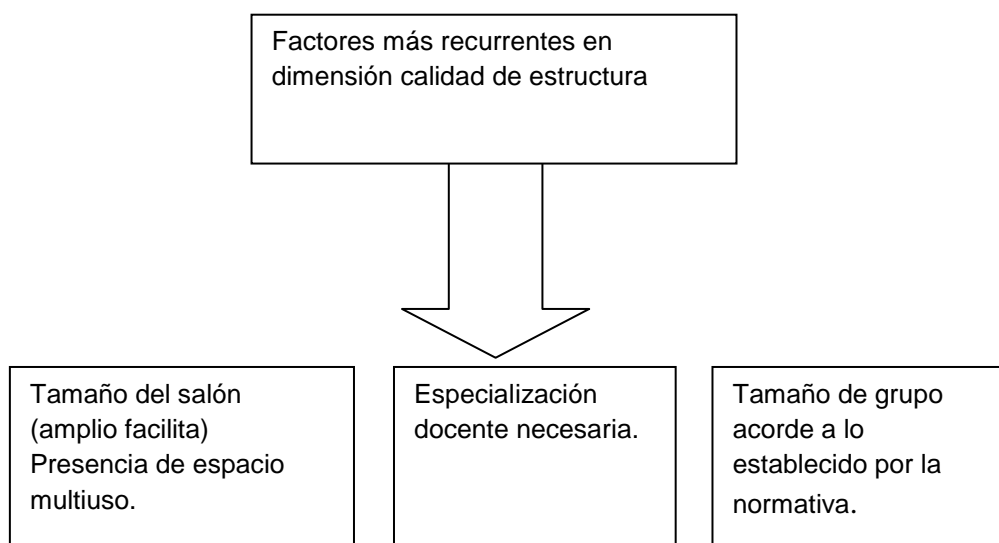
Factores más recurrentes en dimensión calidad de estructura

Tamaño del salón (amplio facilita) Presencia de espacio multiuso.

Especialización docente necesaria.

Tamaño de grupo acorde a lo establecido por la normativa.